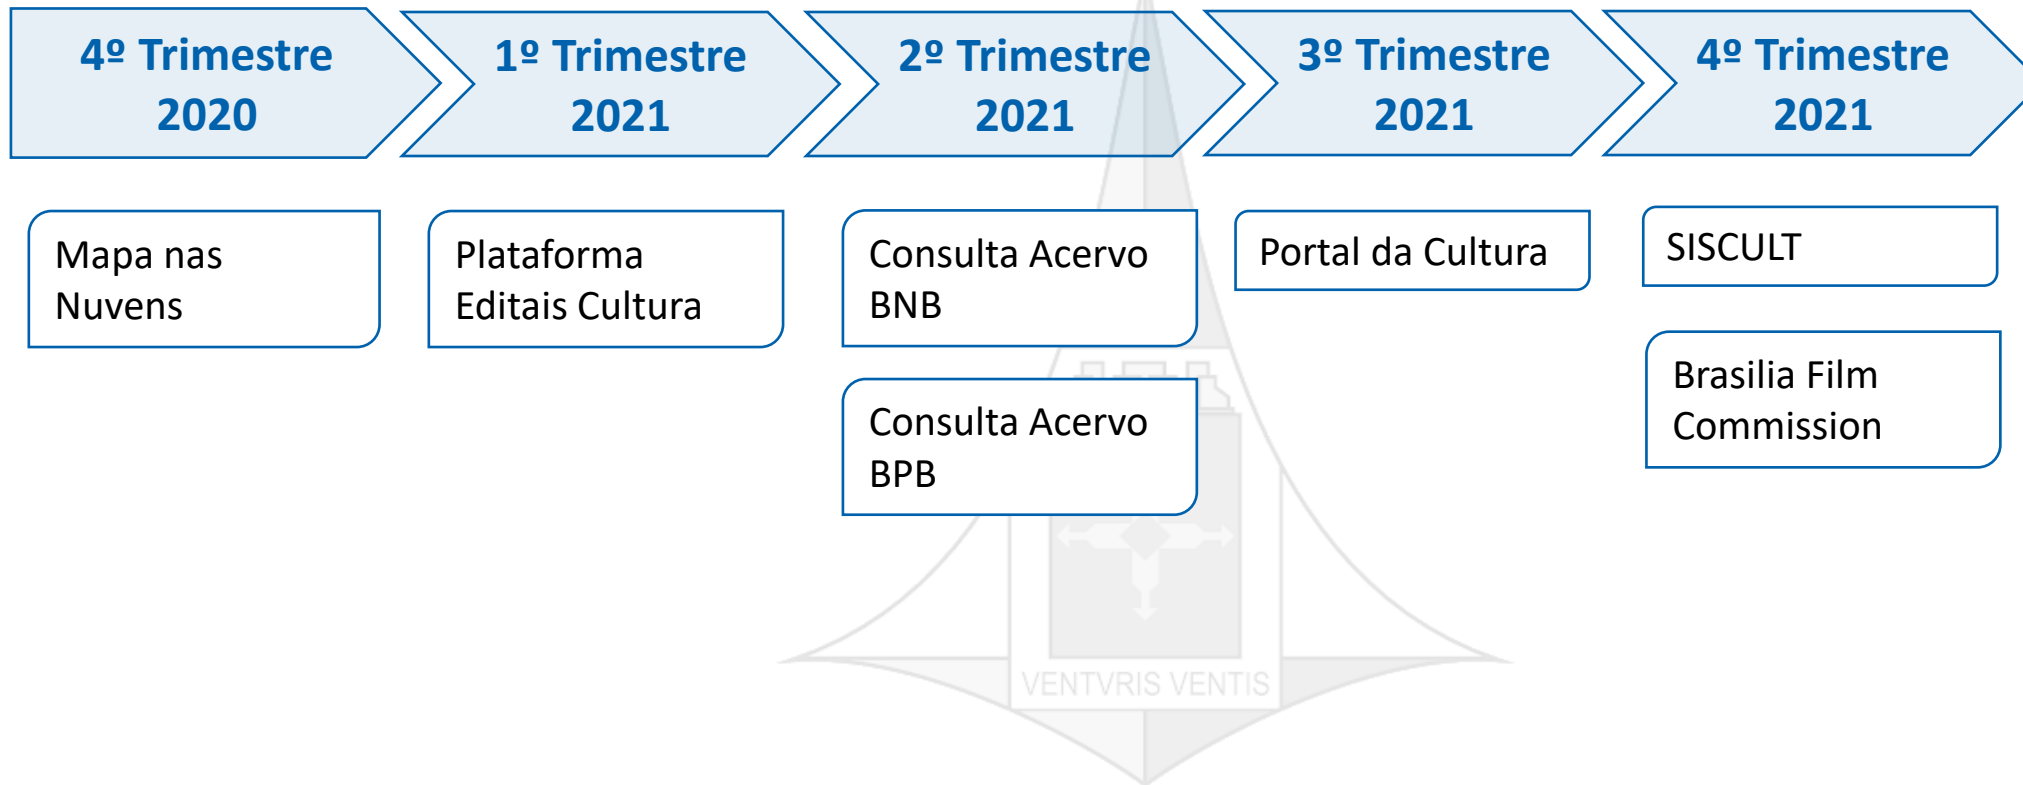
4º Trimestre 2020

1º Trimestre 2021

2º Trimestre 2021

3º Trimestre 2021

4º Trimestre 2021

Mapa nas Nuvens

Plataforma Editais Cultura

Consulta Acervo BNB

Consulta Acervo BPB

Portal da Cultura

SISCULT

Brasilia Film Commission

VENTVRIS VENTIS